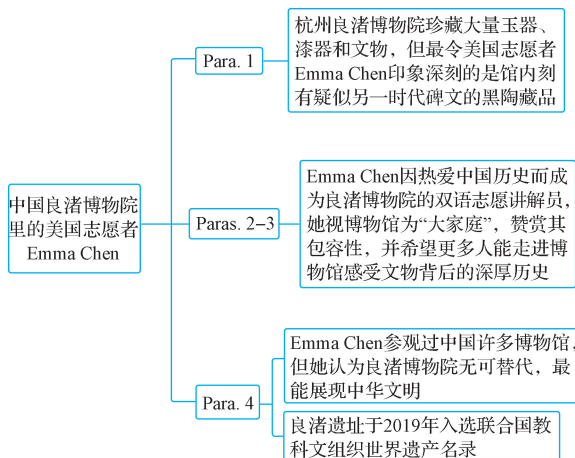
中国良渚博物院里的美国志愿者Emma Chen

Para. 1

杭州良渚博物院珍藏大量玉器、漆器和文物，但最令美国志愿者Emma Chen印象深刻的是馆内刻有疑似另一时代碑文的黑陶藏品

Paras. 2–3

Emma Chen因热爱中国历史而成为良渚博物院的双语志愿讲解员，她视博物馆为“大家庭”，赞赏其包容性，并希望更多人能走进博物馆感受文物背后的深厚历史

Para. 4

Emma Chen参观过中国许多博物馆，但她认为良渚博物院无可替代，最能展现中华文明

良渚遗址于2019年入选联合国教科文组织世界遗产名录